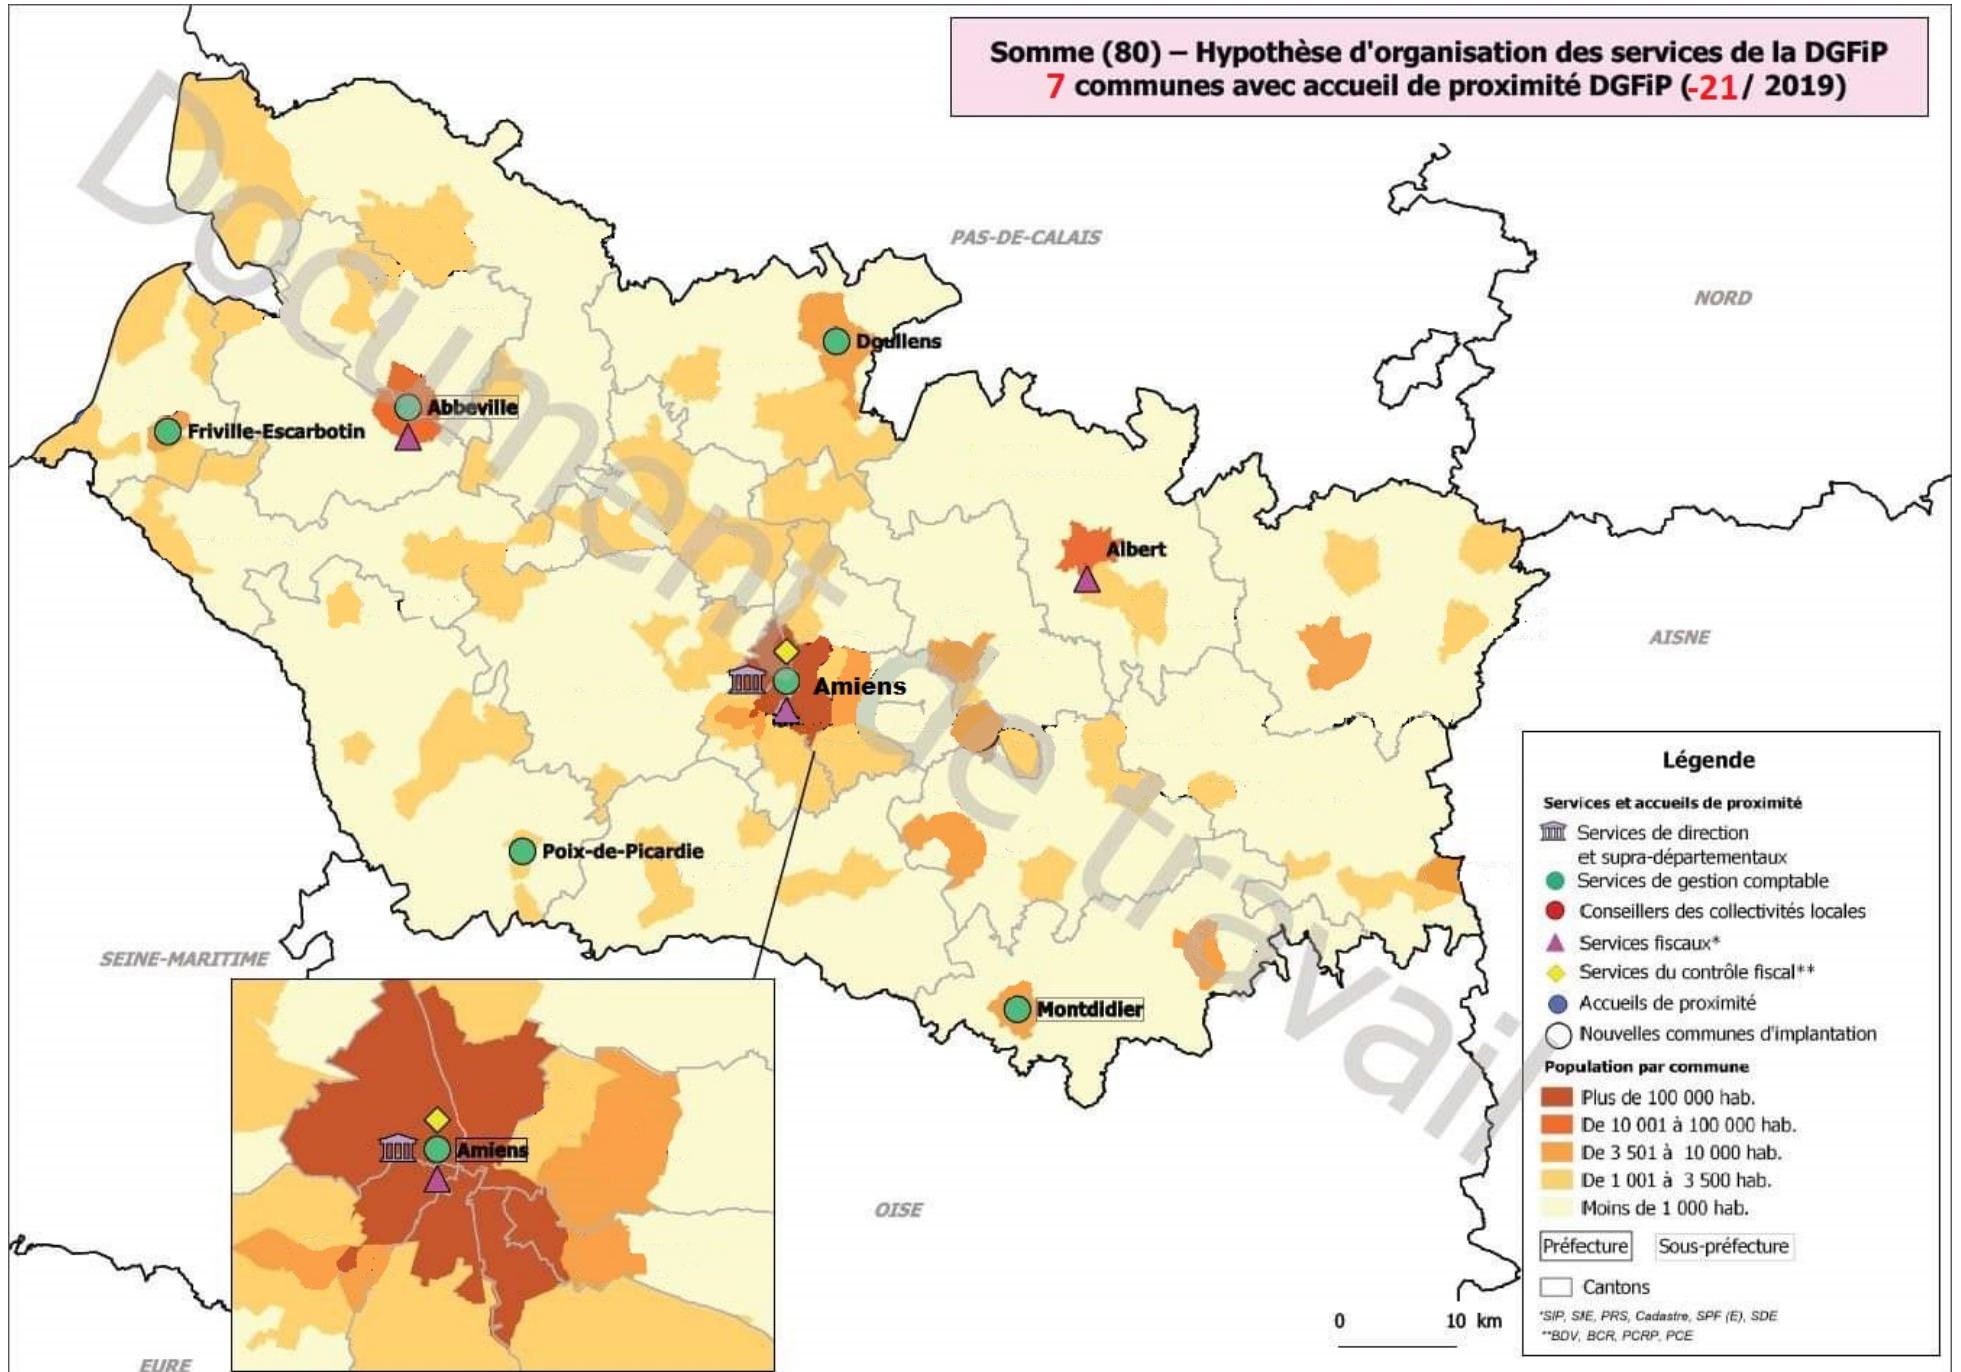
Somme (80) – Hypothèse d'organisation des services de la DGFiP
7 communes avec accueil de proximité DGFiP (-21/ 2019)

Document de travail

PAS-DE-CALAIS

NORD

Doullens

Abbeville

Friville-Escarbotin

Albert

AISNE

Amiens

Poix-de-Picardie

SEINE-MARITIME

Montdidier

Amiens

OISE

EURE

Légende

Services et accueils de proximité
Services de direction et supra-départementaux
Services de gestion comptable
Conseillers des collectivités locales
Services fiscaux*
Services du contrôle fiscal**
Accueils de proximité
Nouvelles communes d'implantation

Population par commune
Plus de 100 000 hab.
De 10 001 à 100 000 hab.
De 3 501 à 10 000 hab.
De 1 001 à 3 500 hab.
Moins de 1 000 hab.

Préfecture
Sous-préfecture

Cantons

0 10 km

*SIP, SIE, PRS, Cadastre, SPF (E), SDE
**BDV, BCR, PCRP, PCE